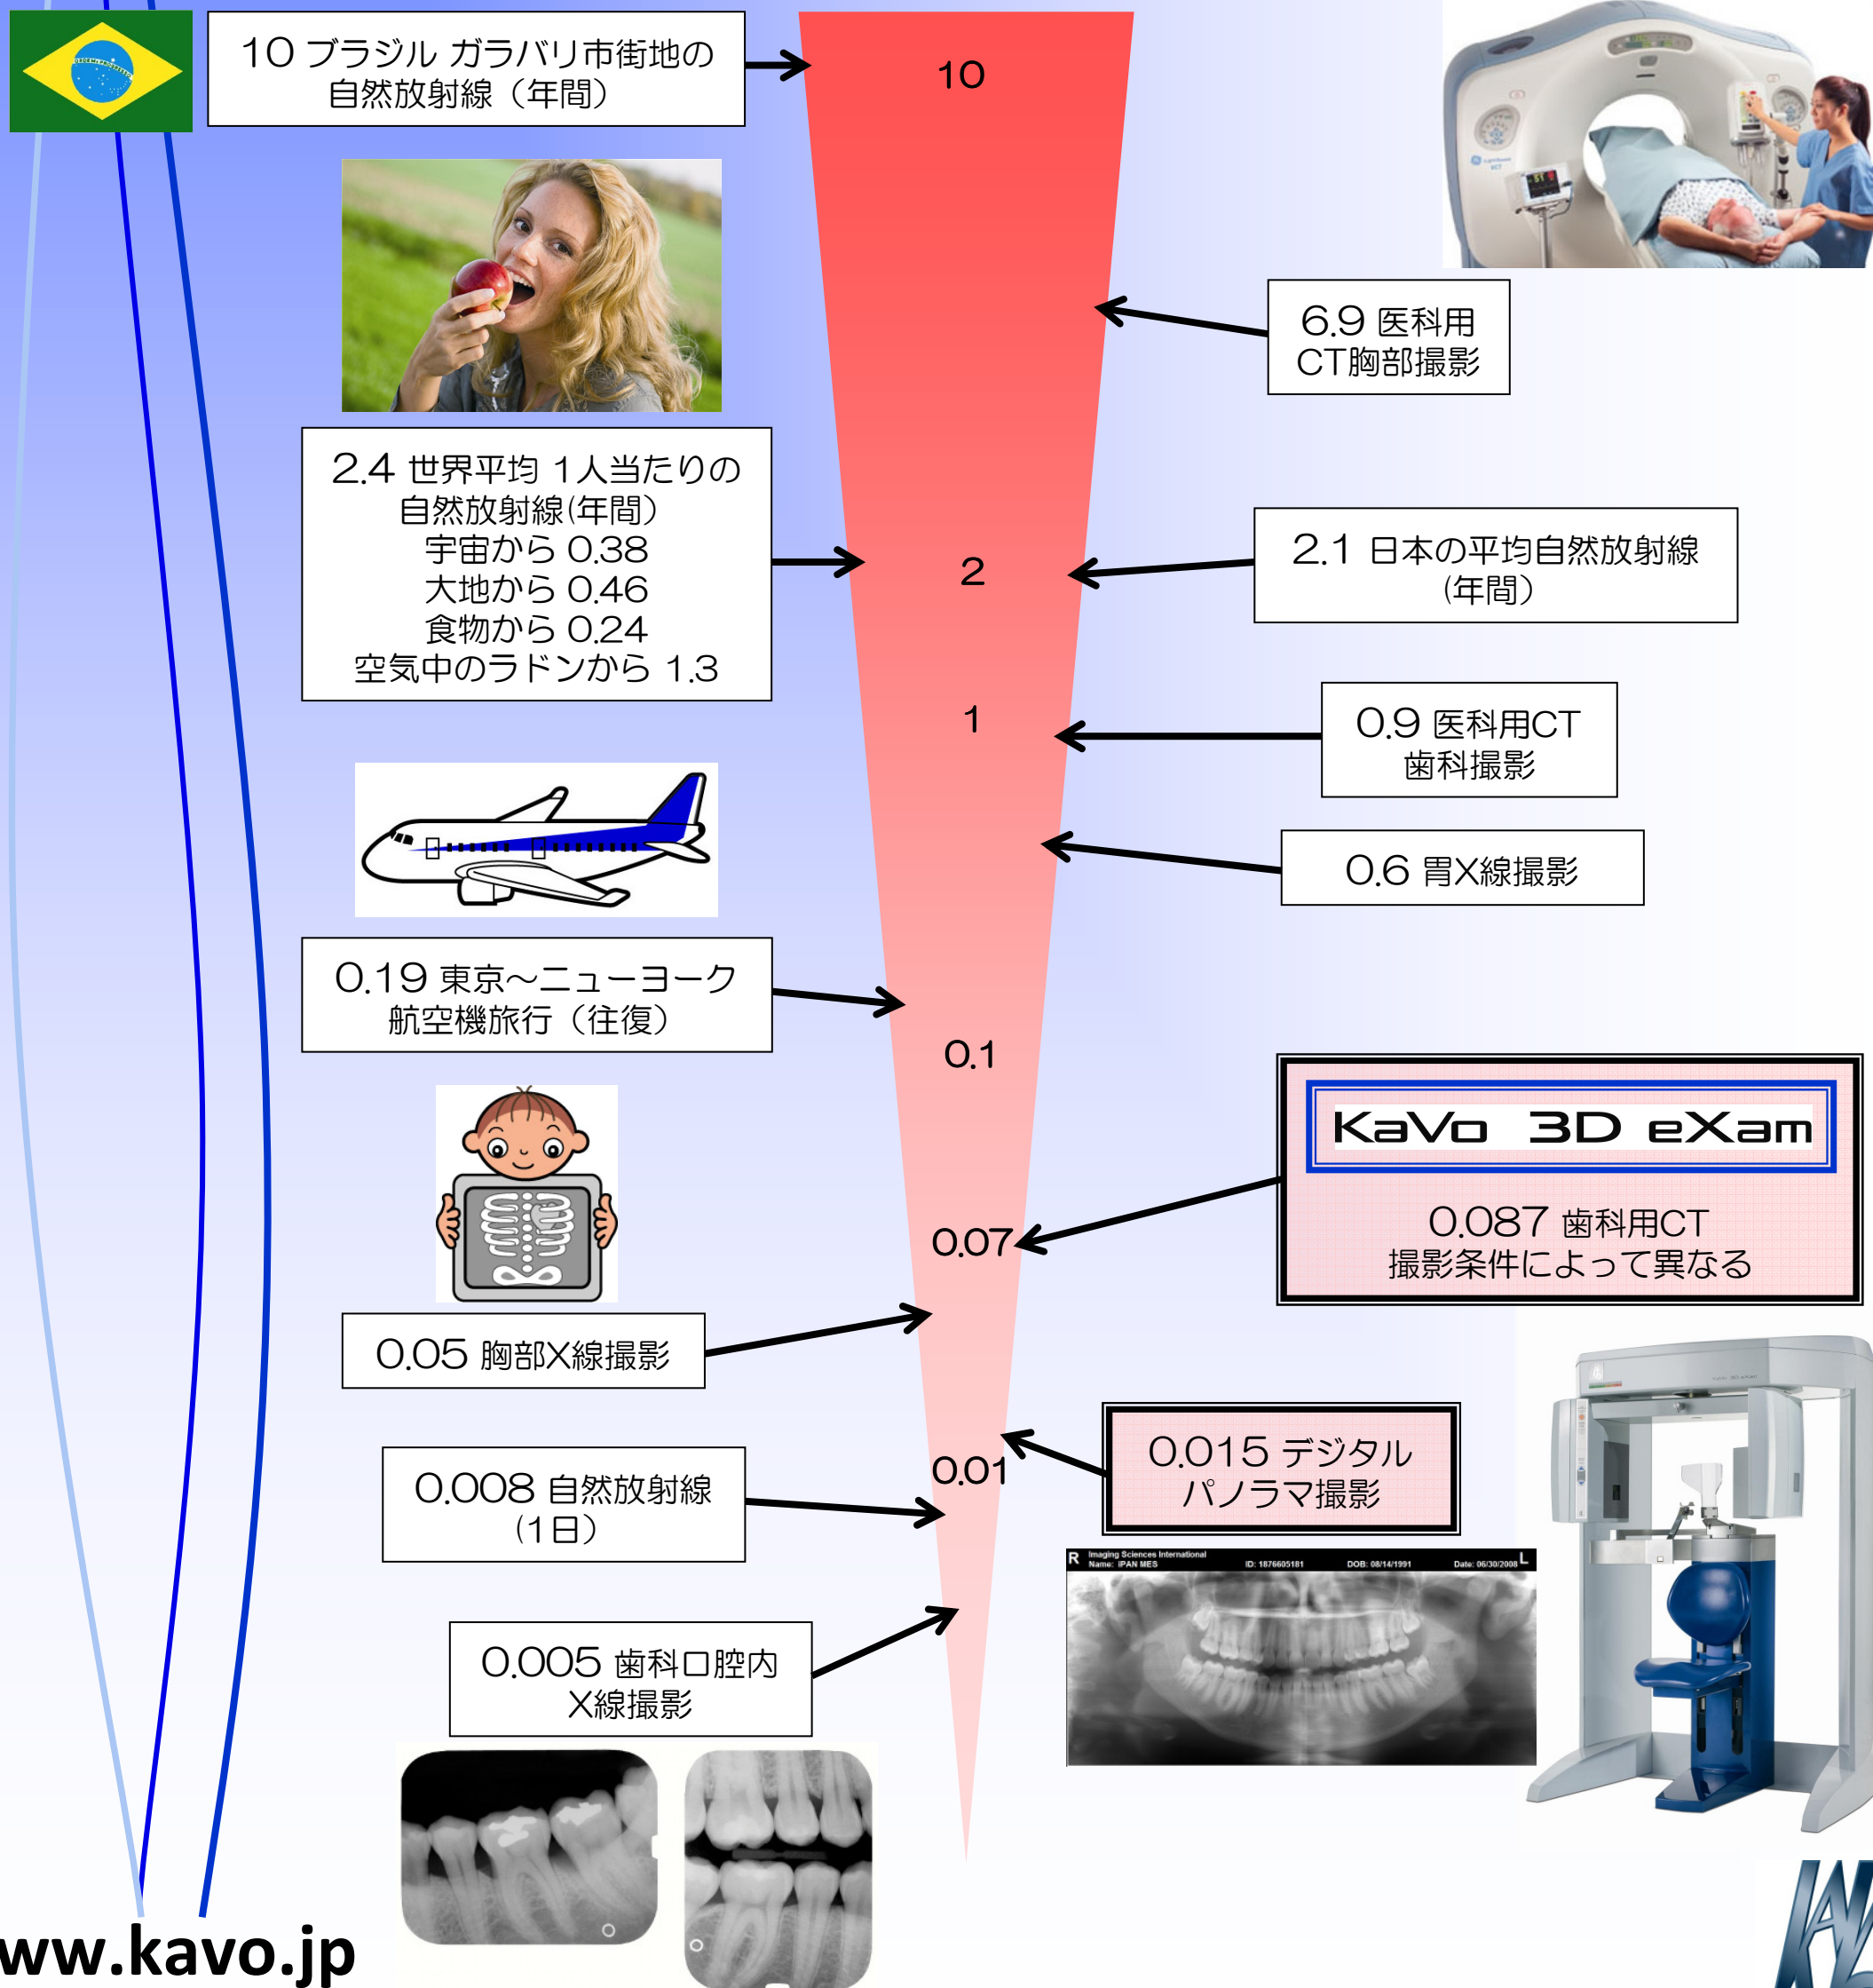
10 ブラジル ガラパリ市街地の
自然放射線（年間）

10

6.9 医科用
CT胸部撮影

2.4 世界平均 1人当たりの
自然放射線(年間)
宇宙から 0.38
大地から 0.46
食物から 0.24
空気中のラドンから 1.3

2

2.1 日本の平均自然放射線
(年間)

1

0.9 医科用CT
歯科撮影

0.6 胃X線撮影

0.19 東京〜ニューヨーク
航空機旅行（往復）

0.1

KaVo 3D eXam

0.087 歯科用CT
撮影条件によって異なる

0.07

0.05 胸部X線撮影

0.015 デジタル
パノラマ撮影

0.01

0.008 自然放射線
(1日)

0.005 歯科口腔内
X線撮影

R Imaging Sciences International Name: IPAN MES ID: 1876605181 DOB: 08/14/1991 Date: 06/30/2008 L

ww.kavo.jp